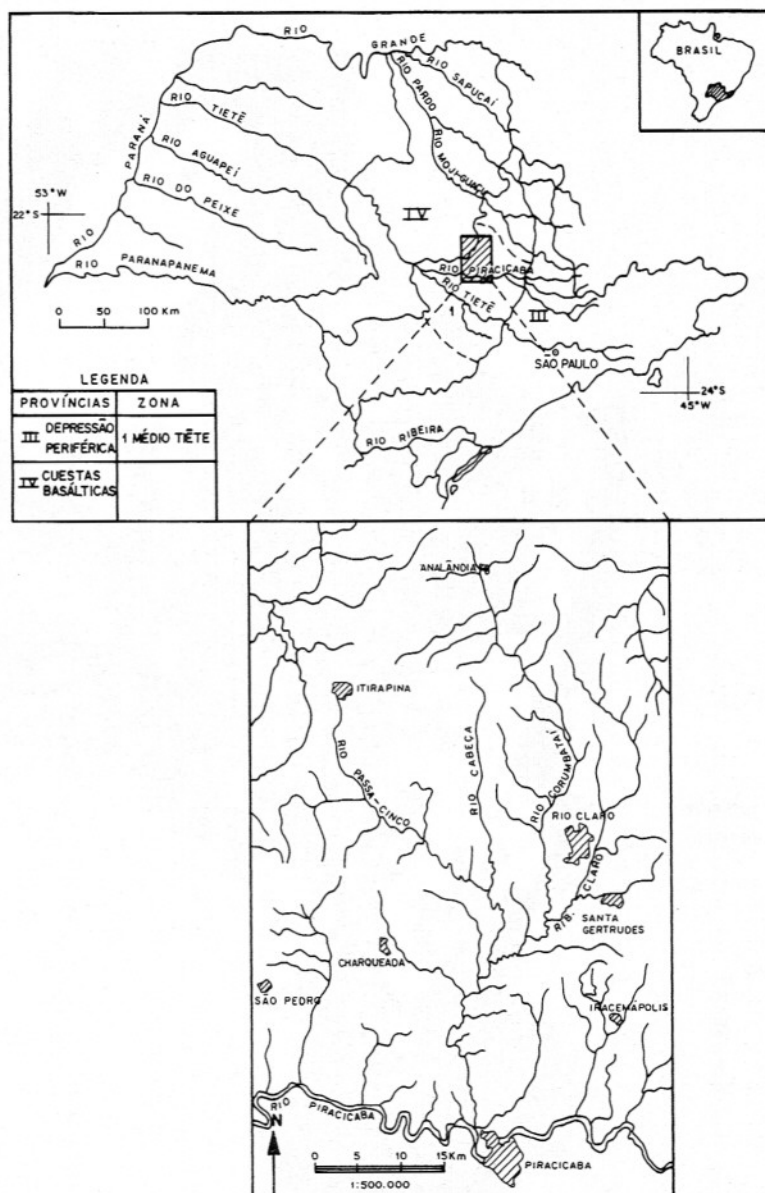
RIO GRANDE
RIO SAPUCAÍ
RIO PARDO
RIO MOJI-GUAÇU
BRASIL
RIO PARANÁ
RIO TIETÊ
RIO AGUAPEÍ
RIO DO PEIXE
RIO PARANAPANEMA
53°W
22°S
IV
RIO PIRACICABA
RIO TIETÊ
1
III
SÃO PAULO
24°S
45°W
0 50 100 Km

LEGENDA
| PROVÍNCIAS | ZONA |
|---|---|
| III DEPRESSÃO PERIFÉRICA | 1 MÉDIO TIETÊ |
| IV CUESTAS BASÁLTICAS | |

RIO RIBEIRA

ANALÂNDIA
ITIRAPINA
RIO PASSA-CINCO
RIO CABEÇA
RIO CORUMBATAÍ
RIO CLARO
RIB. CLARO
SANTA GERTRUDES
CHARQUEADA
SÃO PEDRO
IRACEMÁPOLIS
RIO PIRACICABA
N
0 5 10 15Km
1:500.000
PIRACICABA